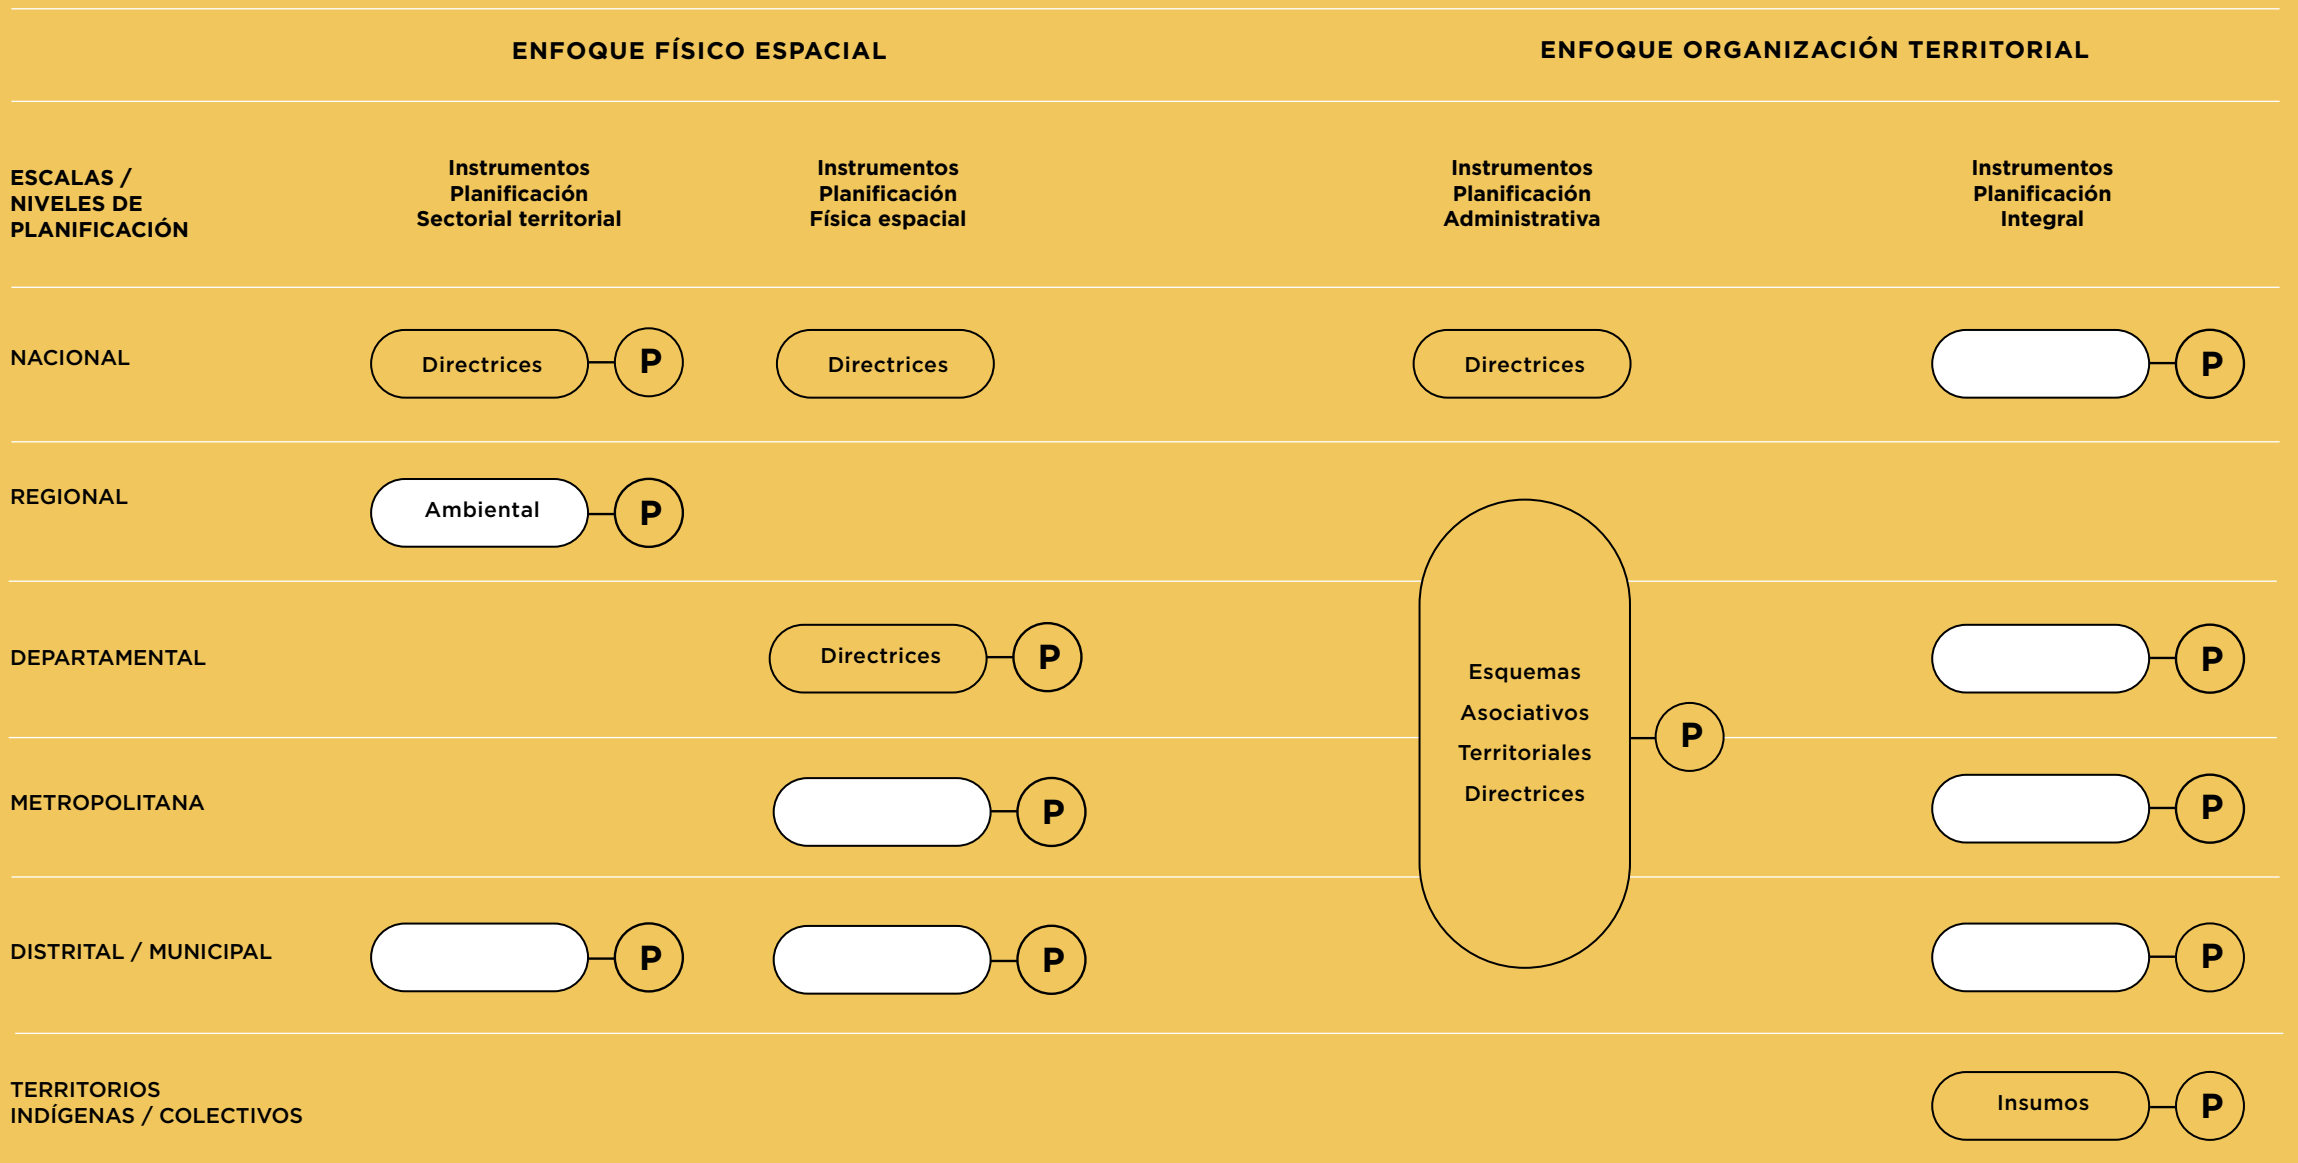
ENFOQUE FÍSICO ESPACIAL

ENFOQUE ORGANIZACIÓN TERRITORIAL

ESCALAS / NIVELES DE PLANIFICACIÓN

Instrumentos Planificación Sectorial territorial

Instrumentos Planificación Física espacial

Instrumentos Planificación Administrativa

Instrumentos Planificación Integral

NACIONAL

Directrices P

Directrices

Directrices

P

REGIONAL

Ambiental P

DEPARTAMENTAL

Directrices P

P

Esquemas Asociativos Territoriales Directrices

P

METROPOLITANA

P

P

DISTRITAL / MUNICIPAL

P

P

P

TERRITORIOS INDÍGENAS / COLECTIVOS

Insumos P